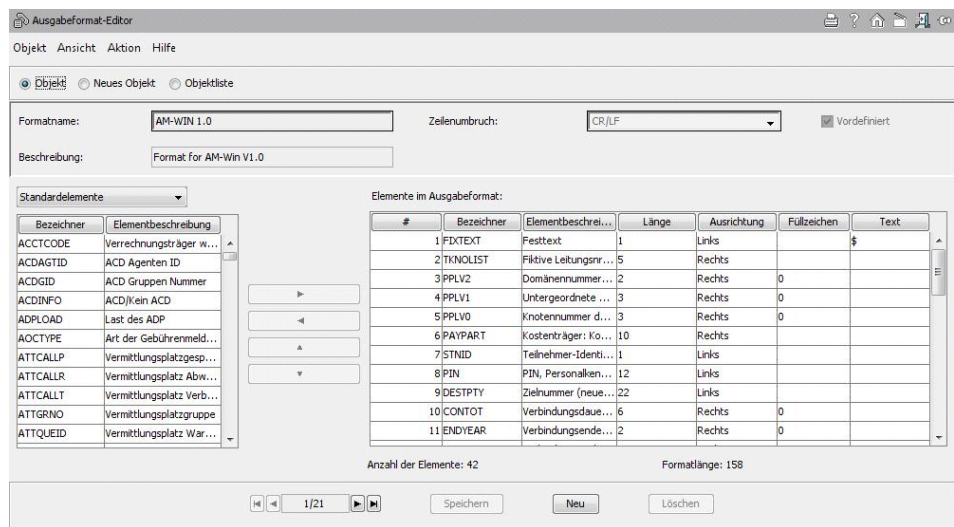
Ausgabeformat-Editor

Objekt Ansicht Aktion Hilfe

Objekt Neues Objekt Objektliste

Formatname: AM-WIN 1.0

Zeilenumbruch: CR/LF

Vordefiniert

Beschreibung: Format for AM-Win V1.0

Standardelemente

| Bezeichner | Elementbeschreibung |
|---|---|
| ACCTCODE | Verrechnungsträger w... |
| ACDAGTID | ACD Agenten ID |
| ACDGID | ACD Gruppen Nummer |
| ACDINFO | ACD/Kein ACD |
| ADPLOAD | Last des ADP |
| AOCTYPE | Art der Gebührenmeld... |
| ATTCALLP | Vermittlungsplatzgesp... |
| ATTCALLR | Vermittlungsplatz Abw... |
| ATTCALLT | Vermittlungsplatz Verb... |
| ATTGRNO | Vermittlungsplatzgruppe |
| ATTQUEID | Vermittlungsplatz War... |

Elemente im Ausgabeformat:

| # | Bezeichner | Elementbeschrei... | Länge | Ausrichtung | Füllzeichen | Text |
|---|---|---|---|---|---|---|
| 1 | FIXTEXT | Festtext | 1 | Links | | $ |
| 2 | TKNOLIST | Fiktive Leitungsnr.... | 5 | Rechts | | |
| 3 | PPLV2 | Domänennummer... | 2 | Rechts | 0 | |
| 4 | PPLV1 | Untergeordnete ... | 3 | Rechts | 0 | |
| 5 | PPLV0 | Knotennummer d... | 3 | Rechts | 0 | |
| 6 | PAYPART | Kostenträger: Ko... | 10 | Rechts | | |
| 7 | STNID | Teilnehmer-Identi... | 1 | Links | | |
| 8 | PIN | PIN, Personalken... | 12 | Links | | |
| 9 | DESTPTY | Zielnummer (neue... | 22 | Links | | |
| 10 | CONTOT | Verbindungsdaue... | 6 | Rechts | 0 | |
| 11 | ENDYEAR | Verbindungsende... | 2 | Rechts | 0 | |

Anzahl der Elemente: 42

Formatlänge: 158

1/21

Speichern Neu Löschen